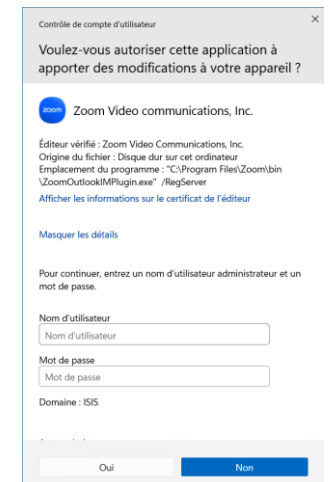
Contrôle de compte d'utilisateur

×

Voulez-vous autoriser cette application à apporter des modifications à votre appareil ?

zoom

Zoom Video communications, Inc.

Éditeur vérifié : Zoom Video Communications, Inc.
Origine du fichier : Disque dur sur cet ordinateur
Emplacement du programme : "C:\Program Files\Zoom\bin \ZoomOutlookIMPlugin.exe" /RegServer
Afficher les informations sur le certificat de l'éditeur

Masquer les détails

Pour continuer, entrez un nom d'utilisateur administrateur et un mot de passe.

Nom d'utilisateur
Nom d'utilisateur

Mot de passe
Mot de passe

Domaine : ISIS

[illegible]

Oui

Non